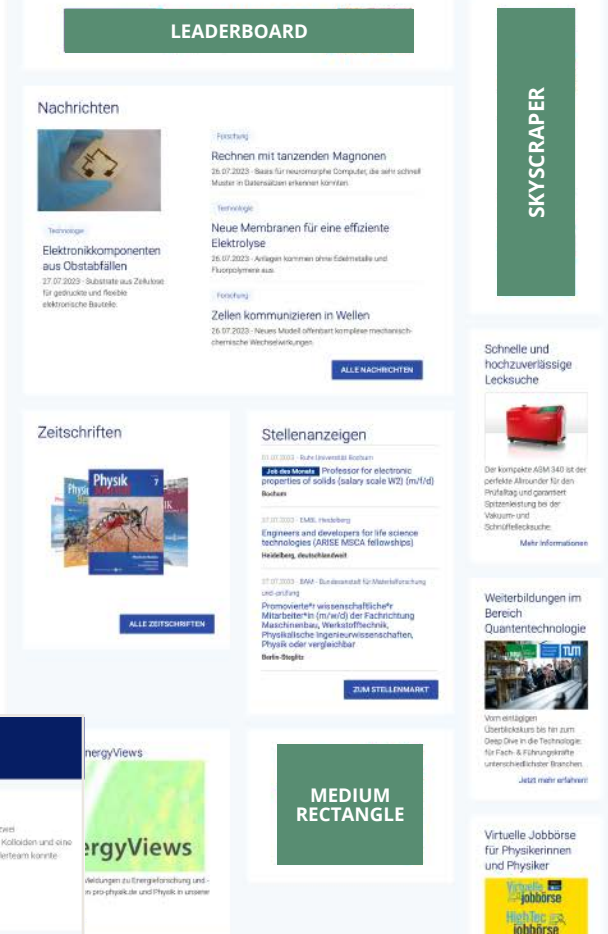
LEADERBOARD

SKYSCRAPER

Nachrichten

Technologie

Elektronikkomponenten aus Obstabfällen

27.07.2023 · Substrate aus Zellulose für gedruckte und flexible elektronische Bauteile

Forschung

Rechnen mit tanzenden Magnonen

26.07.2023 · Basis für neuromorphe Computer, die sehr schnell Muster in Datensätzen erkennen könnten

Technologie

Neue Membranen für eine effiziente Elektrolyse

26.07.2023 · Anlagen kommen ohne Edelmetalle und Fluorpolymere aus

Forschung

Zellen kommunizieren in Wellen

26.07.2023 · Neues Modell offenbart komplexe mechanisch-chemische Wechselwirkungen

ALLE NACHRICHTEN

Zeitschriften

Physik Journal 7

ALLE ZEITSCHRIFTEN

Stellenanzeigen

01.01.2023 · Ruhr-Universität Bochum

Job des Monats Professor for electronic properties of solids (salary scale W2) (m/f/d)

Bochum

27.07.2023 · EMBL Heidelberg

Engineers and developers for life science technologies (ARISE MSCA fellowships)

Heidelberg, deutschlandweit

27.07.2023 · BAM - Bundesanstalt für Materialforschung und -prüfung

Promovierte*r wissenschaftliche*r Mitarbeiter*in (m/w/d) der Fachrichtung Maschinenbau, Werkstofftechnik, Physikalische Ingenieurwissenschaften, Physik oder vergleichbar

Berlin-Steglitz

ZUM STELLENMARKT

Schnelle und hochzuverlässige Lecksuche

Der kompakte ASM 340 ist der perfekte Allrounder für den Prüfalltag und garantiert Spitzenleistung bei der Vakuum- und Schnüffellecksuche.

Mehr Informationen

Weiterbildungen im Bereich Quantentechnologie

TUM

Vom eintägigen Überblickskurs bis hin zum Deep Dive in die Technologie: für Fach- & Führungskräfte unterschiedlichster Branchen

Jetzt mehr erfahren!

Virtuelle Jobbörse für Physikerinnen und Physiker

Virtuelle Jobbörse

HighTec Jobbörse

nergyViews

ergyViews

Meldungen zu Energieforschung und - pro-physik.de und Physik in unserer

zwei Kolloiden und eine lerteam konnte

MEDIUM RECTANGLE